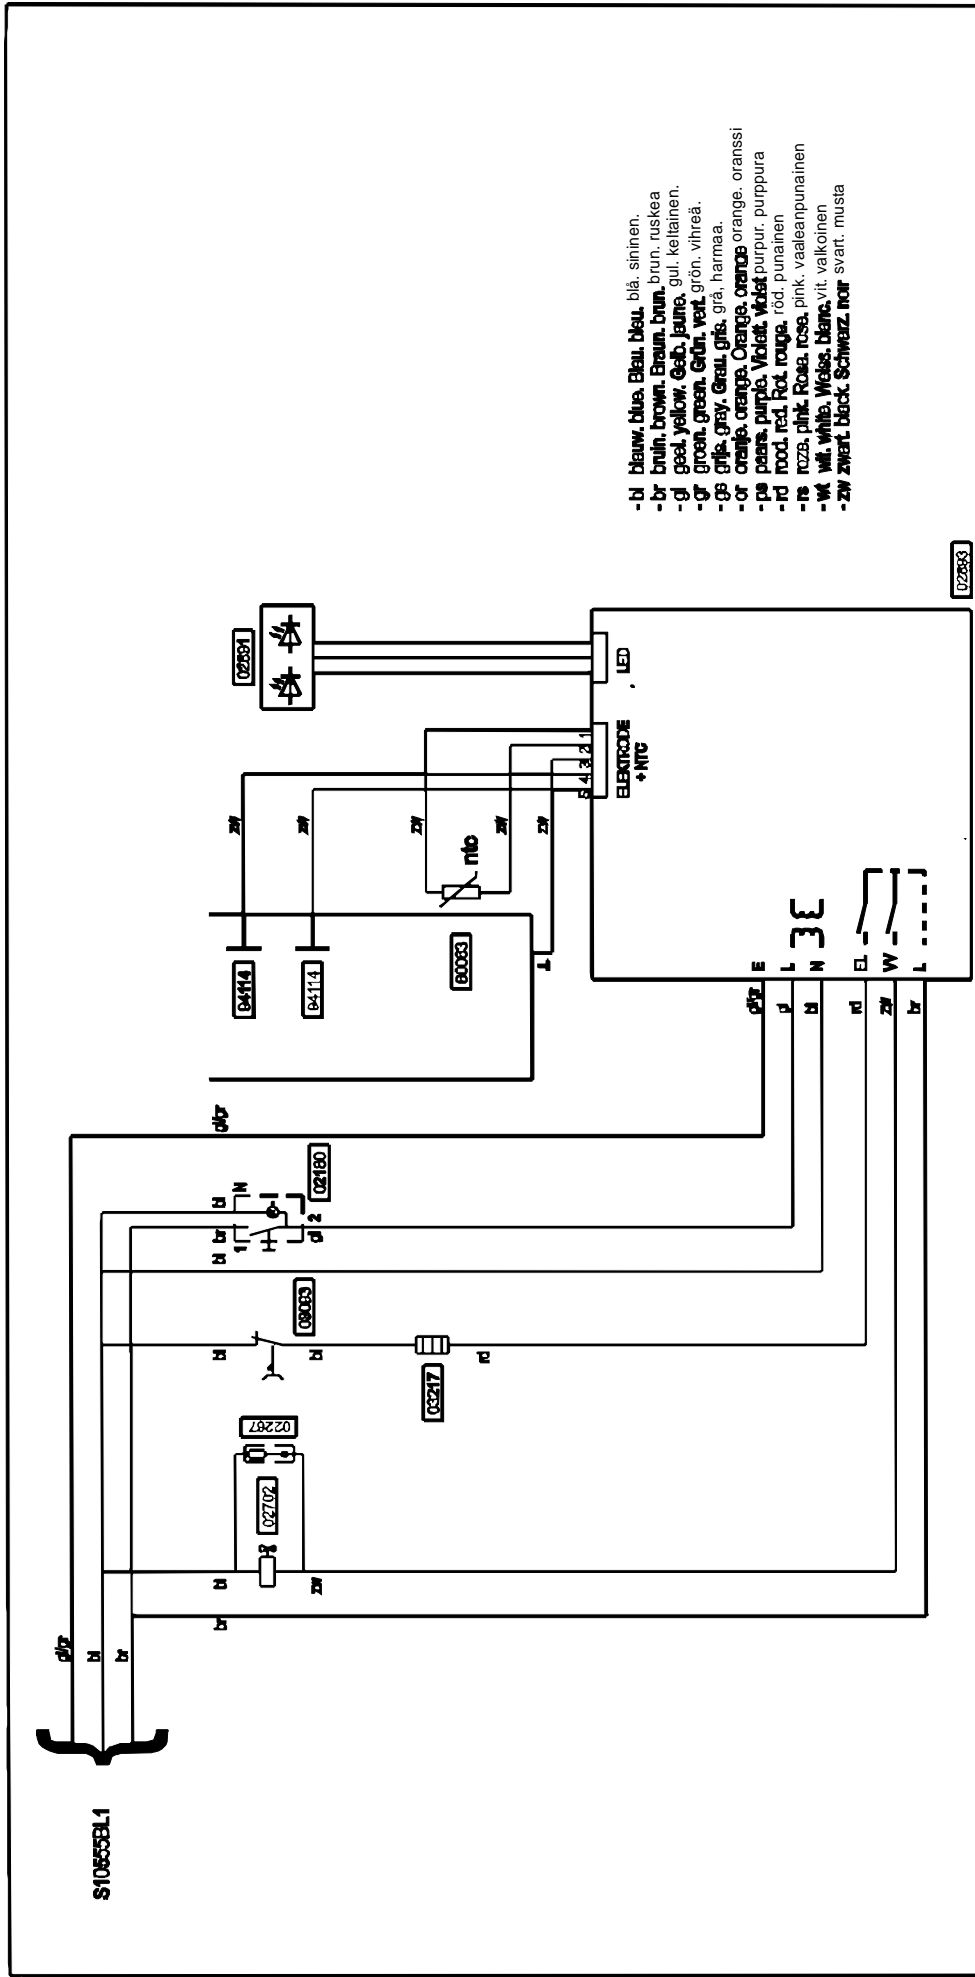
- bl blauw. blue. Blau. bleu. blå. sininen.
- br bruin. brown. Braun. brun. brun. ruskea
- gl geel. yellow. Gelb. jaune. gul. keltainen.
- gr groen. green. Grün. vert. grön. vihreä.
- gs grijs. gray. Grau. gris. grå, harmaa.
- or oranje. orange. Orange. orange orange. oranssi
- ps paars. purple. Violett. violet purpur. purppura
- rd rood. red. Rot. rouge. röd. punainen
- rs roze. pink. Rose. rose. pink. vaaleanpunainen
- wt wit. white. Weiss. blanc. vit. valkoinen
- zw zwart. black. Schwarz. noir svart. musta

02593

02591

LED

ELEKTRODE + NTC

5 4 3 2 1

zw

zw

zw

zw

zw

ntc

84114

84114

80083

T

E L N EL W L

gl/gr

gl

bl

rd

zw

br

gl/gr

bl br N

1 2

gl

02180

bl

08083

bl

03217

rd

02267

02702

bl

zw

br

gl/gr

bl

br

S10555BL1